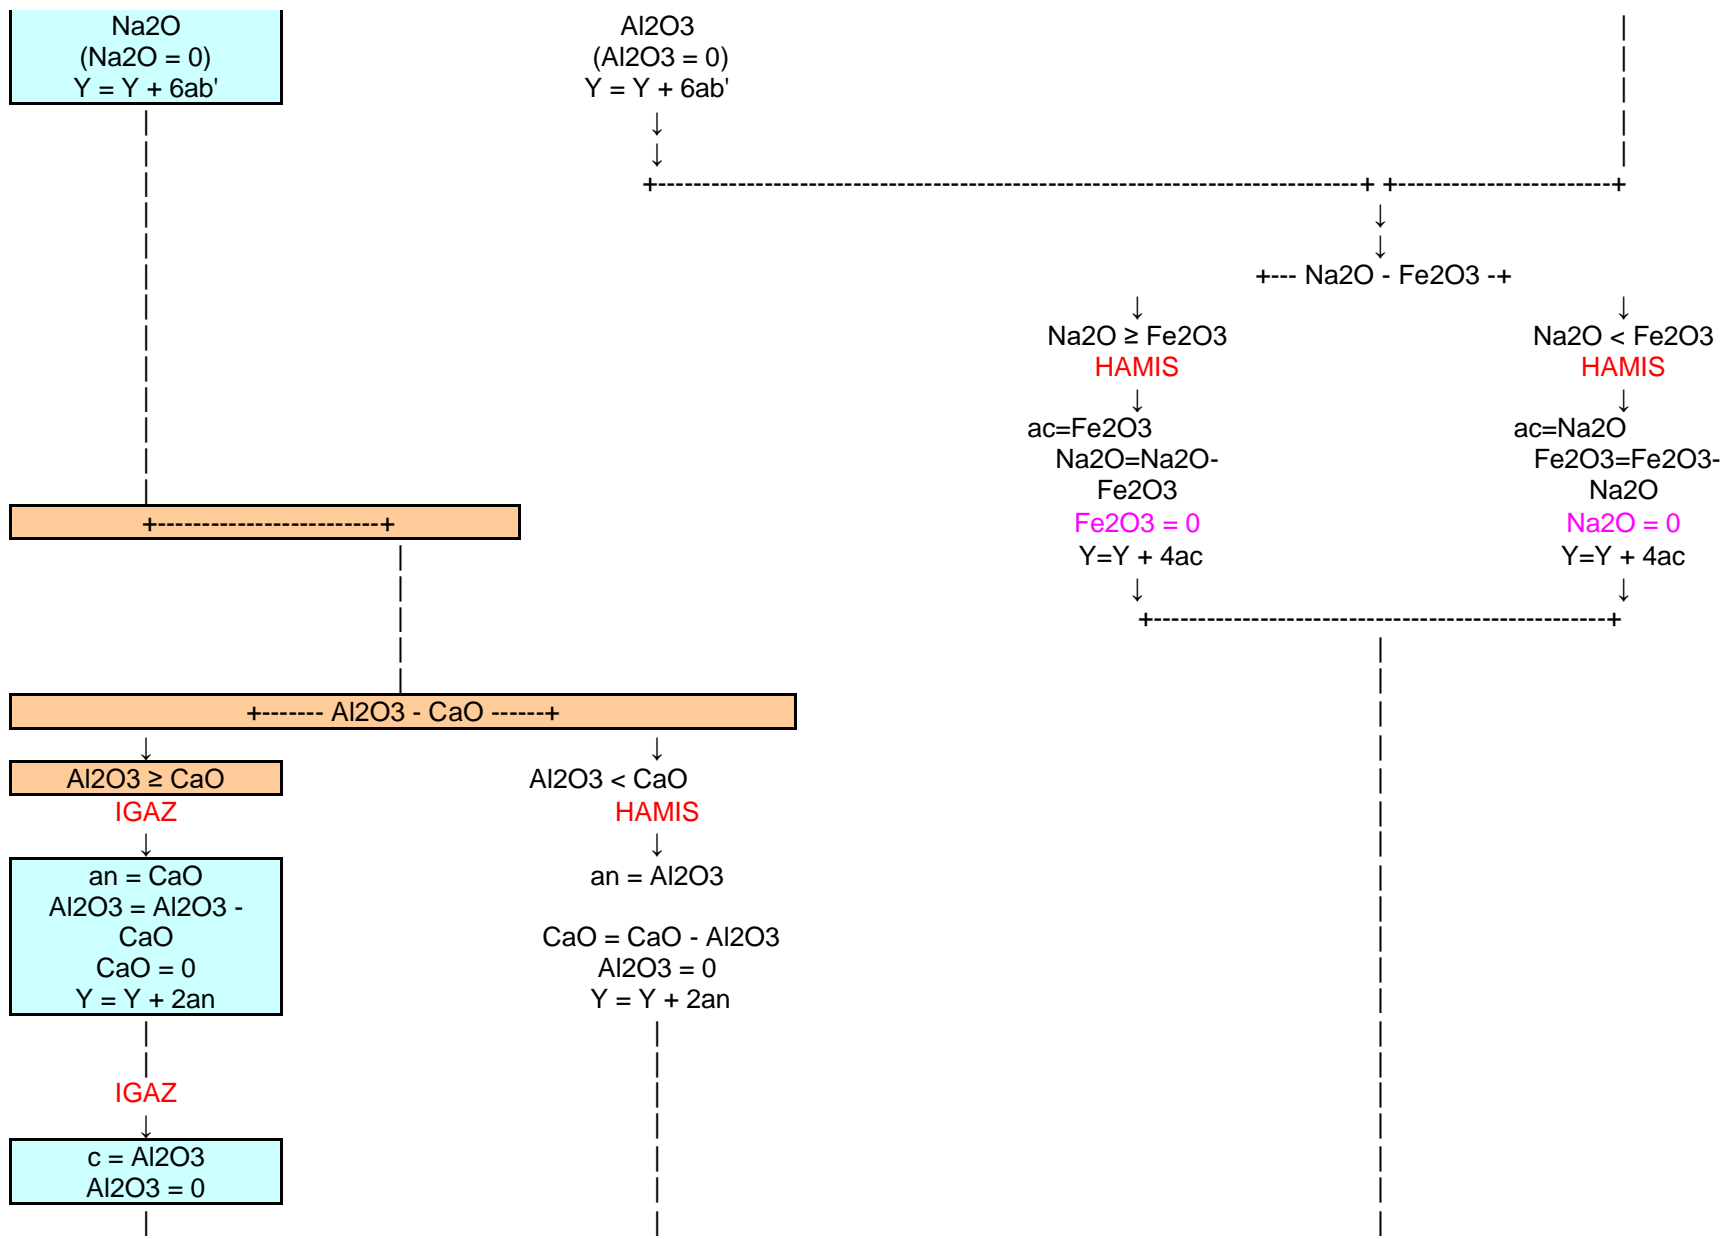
Na2O
(Na2O = 0)
Y = Y + 6ab'

Al2O3
(Al2O3 = 0)
Y = Y + 6ab'

+--- Na2O - Fe2O3 -+

Na2O ≥ Fe2O3
HAMIS

ac=Fe2O3
Na2O=Na2O-Fe2O3
Fe2O3 = 0
Y=Y + 4ac

Na2O < Fe2O3
HAMIS

ac=Na2O
Fe2O3=Fe2O3-Na2O
Na2O = 0
Y=Y + 4ac

+------------------------+

+------- Al2O3 - CaO ------+

Al2O3 ≥ CaO
IGAZ

an = CaO
Al2O3 = Al2O3 - CaO
CaO = 0
Y = Y + 2an

IGAZ

c = Al2O3
Al2O3 = 0

Al2O3 < CaO
HAMIS

an = Al2O3

CaO = CaO - Al2O3
Al2O3 = 0
Y = Y + 2an